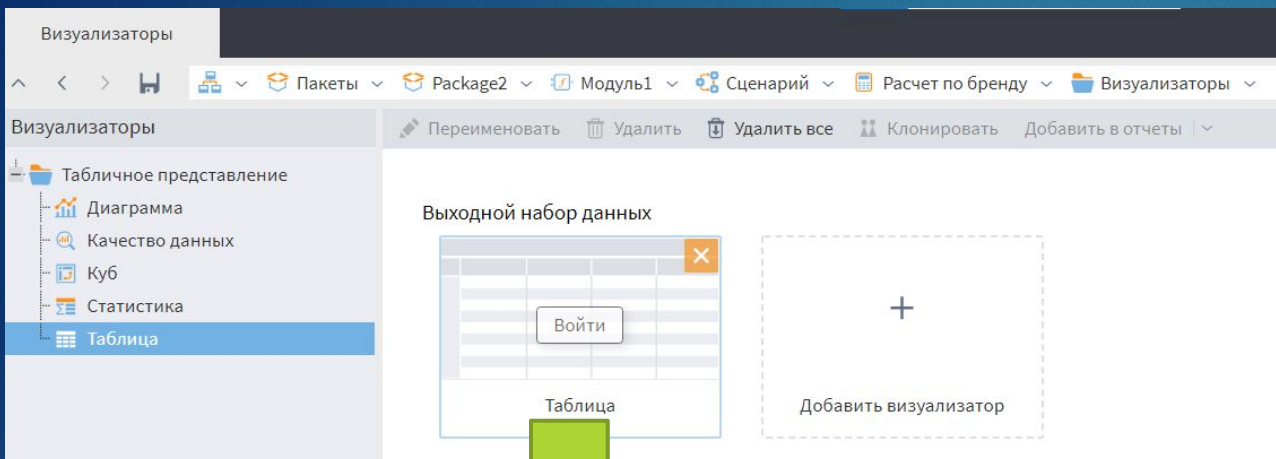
Визуализаторы

Пакеты Package2 Модуль1 Сценарий Расчет по бренду Визуализаторы

Визуализаторы

Переименовать Удалить Удалить все Клонировать Добавить в отчеты

Табличное представление
Диаграмма
Качество данных
Куб
Статистика
Таблица

Выходной набор данных

Войти

Таблица

+

Добавить визуализатор